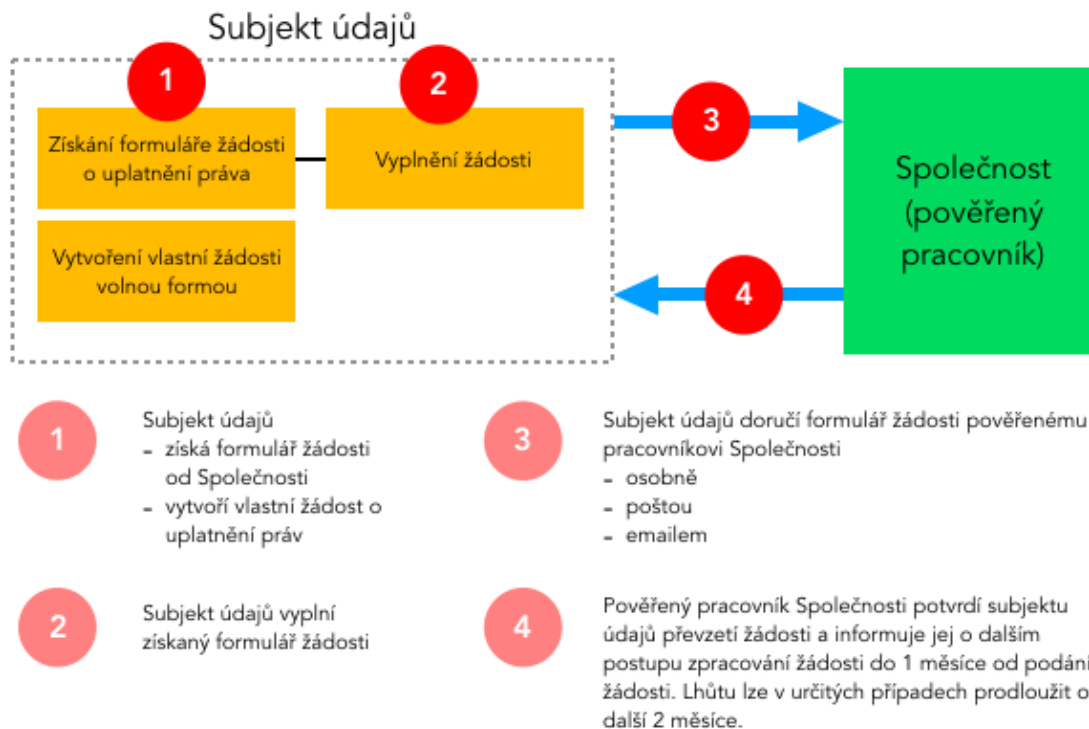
Subjekt údajů

1

Získání formuláře žádosti o uplatnění práva

2

Vyplnění žádosti

Vytvoření vlastní žádosti volnou formou

3

Společnost (pověřený pracovník)

4

1

Subjekt údajů
- získá formulář žádosti od Společnosti
- vytvoří vlastní žádost o uplatnění práv

3

Subjekt údajů doručí formulář žádosti pověřenému pracovníkovi Společnosti
- osobně
- poštou
- emailem

2

Subjekt údajů vyplní získaný formulář žádosti

4

Pověřený pracovník Společnosti potvrdí subjektu údajů převzetí žádosti a informuje jej o dalším postupu zpracování žádosti do 1 měsíce od podání žádosti. Lhůtu lze v určitých případech prodloužit o další 2 měsíce.